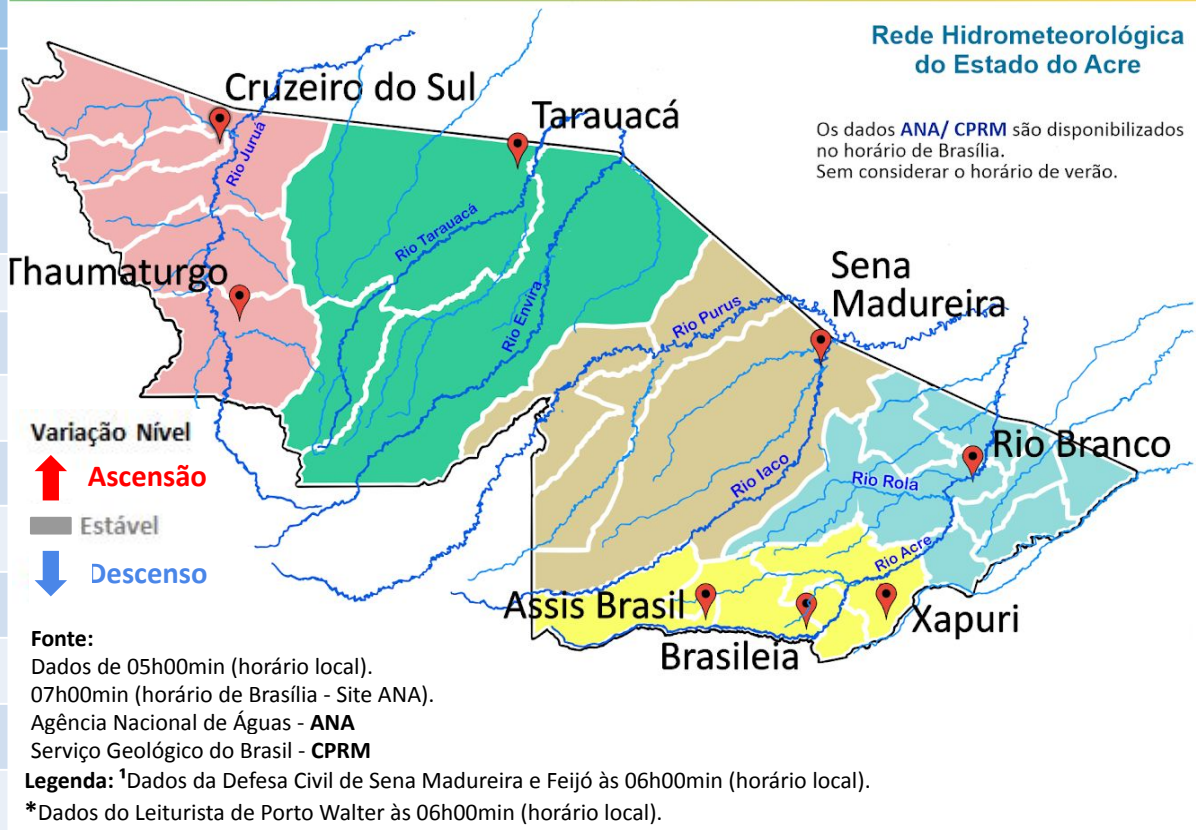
Rede Hidrometeorológica do Estado do Acre

Os dados ANA/ CPRM são disponibilizados no horário de Brasília. Sem considerar o horário de verão.

Cruzeiro do Sul

Tarauacá

Rio Juruá

Rio Tarauacá

Thaumaturgo

Rio Envira

Sena Madureira

Rio Purus

Rio Iaco

Rio Branco

Rio Rola

Rio Acre

Assis Brasil

Brasileia

Xapuri

Variação Nível

Ascensão

Estável

Descenso

Fonte:
Dados de 05h00min (horário local).
07h00min (horário de Brasília - Site ANA).
Agência Nacional de Águas - ANA
Serviço Geológico do Brasil - CPRM

Legenda: $^1$Dados da Defesa Civil de Sena Madureira e Feijó às 06h00min (horário local).
*Dados do Leiturista de Porto Walter às 06h00min (horário local).